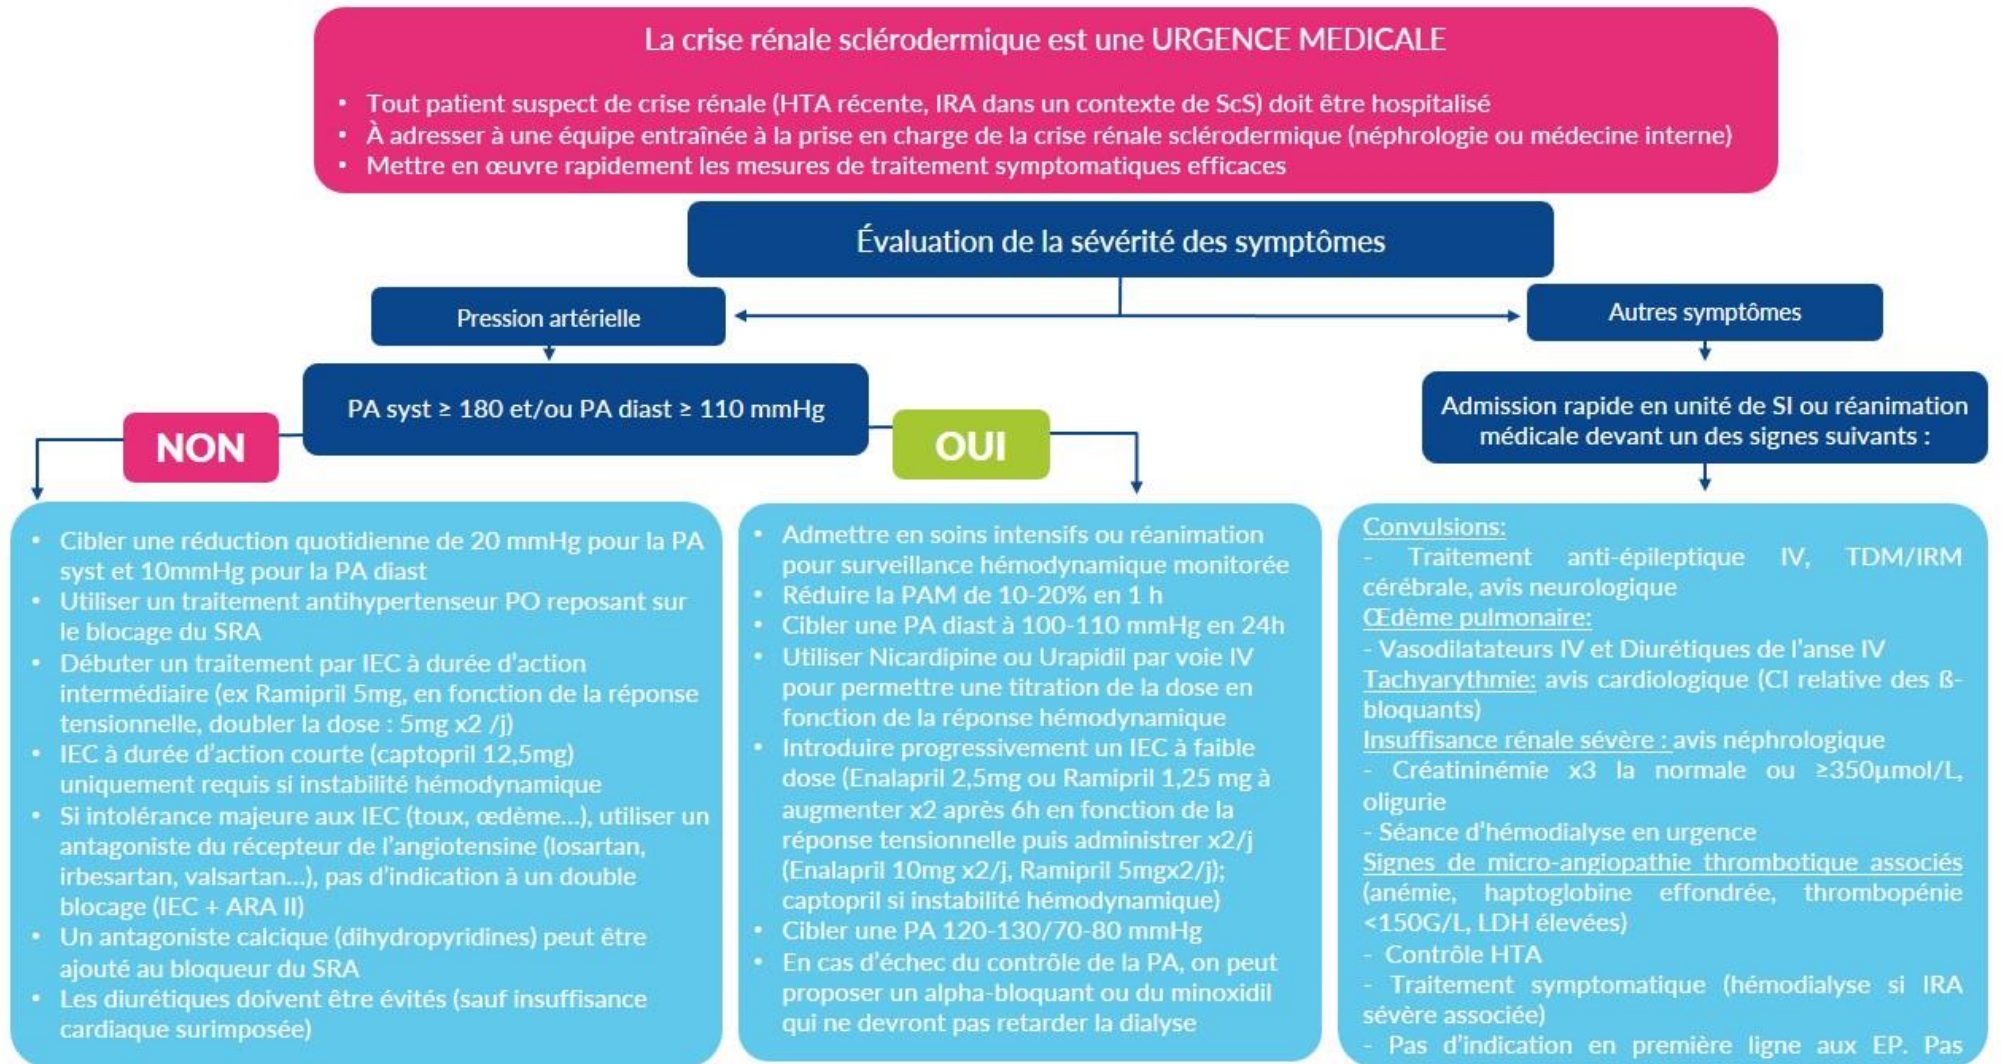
La crise rénale sclérodermique est une URGENCE MEDICALE

- Tout patient suspect de crise rénale (HTA récente, IRA dans un contexte de ScS) doit être hospitalisé
- À adresser à une équipe entraînée à la prise en charge de la crise rénale sclérodermique (néphrologie ou médecine interne)
- Mettre en œuvre rapidement les mesures de traitement symptomatiques efficaces

Évaluation de la sévérité des symptômes

Pression artérielle

Autres symptômes

PA syst ≥ 180 et/ou PA diast ≥ 110 mmHg

NON

OUI

Admission rapide en unité de SI ou réanimation médicale devant un des signes suivants :

- Cibler une réduction quotidienne de 20 mmHg pour la PA syst et 10mmHg pour la PA diast
- Utiliser un traitement antihypertenseur PO reposant sur le blocage du SRA
- Débuter un traitement par IEC à durée d'action intermédiaire (ex Ramipril 5mg, en fonction de la réponse tensionnelle, doubler la dose : 5mg x2 /j)
- IEC à durée d'action courte (captopril 12,5mg) uniquement requis si instabilité hémodynamique
- Si intolérance majeure aux IEC (toux, œdème…), utiliser un antagoniste du récepteur de l'angiotensine (losartan, irbesartan, valsartan…), pas d'indication à un double blocage (IEC + ARA II)
- Un antagoniste calcique (dihydropyridines) peut être ajouté au bloqueur du SRA
- Les diurétiques doivent être évités (sauf insuffisance cardiaque surimposée)

- Admettre en soins intensifs ou réanimation pour surveillance hémodynamique monitorée
- Réduire la PAM de 10-20% en 1 h
- Cibler une PA diast à 100-110 mmHg en 24h
- Utiliser Nicardipine ou Urapidil par voie IV pour permettre une titration de la dose en fonction de la réponse hémodynamique
- Introduire progressivement un IEC à faible dose (Enalapril 2,5mg ou Ramipril 1,25 mg à augmenter x2 après 6h en fonction de la réponse tensionnelle puis administrer x2/j (Enalapril 10mg x2/j, Ramipril 5mgx2/j); captopril si instabilité hémodynamique)
- Cibler une PA 120-130/70-80 mmHg
- En cas d'échec du contrôle de la PA, on peut proposer un alpha-bloquant ou du minoxidil qui ne devront pas retarder la dialyse

Convulsions:
- Traitement anti-épileptique IV, TDM/IRM cérébrale, avis neurologique
Œdème pulmonaire:
- Vasodilatateurs IV et Diurétiques de l'anse IV
Tachyarythmie: avis cardiologique (CI relative des ß-bloquants)
Insuffisance rénale sévère : avis néphrologique
- Créatininémie x3 la normale ou ≥350µmol/L, oligurie
- Séance d'hémodialyse en urgence
Signes de micro-angiopathie thrombotique associés (anémie, haptoglobine effondrée, thrombopénie <150G/L, LDH élevées)
- Contrôle HTA
- Traitement symptomatique (hémodialyse si IRA sévère associée)
- Pas d'indication en première ligne aux EP. Pas